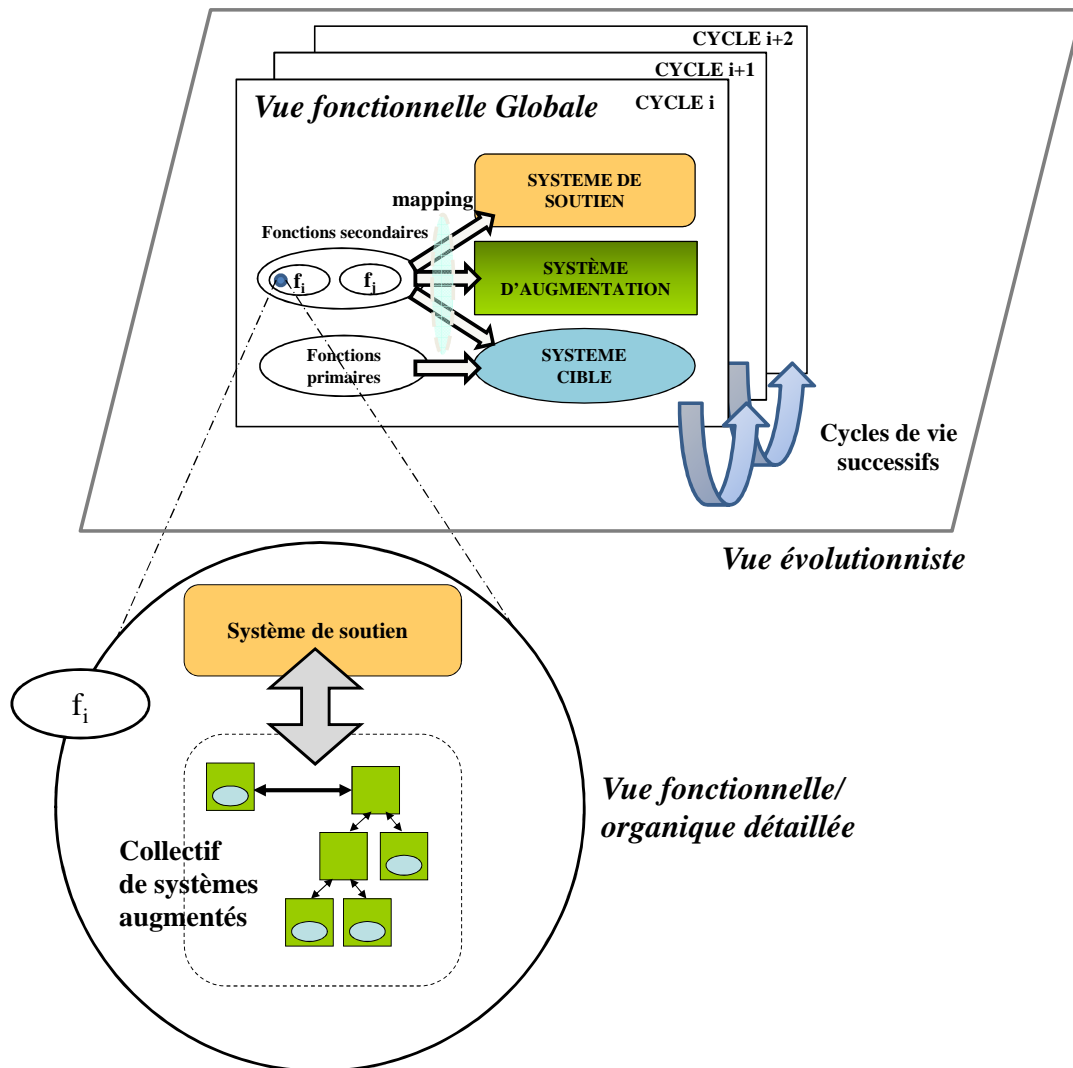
CYCLE i+2

CYCLE i+1

Vue fonctionnelle Globale

CYCLE i

mapping

SYSTEME DE SOUTIEN

Fonctions secondaires

$f_i$

$f_j$

SYSTÈME D'AUGMENTATION

Fonctions primaires

SYSTEME CIBLE

Cycles de vie successifs

Vue évolutionniste

Système de soutien

$f_i$

Vue fonctionnelle/ organique détaillée

Collectif de systèmes augmentés